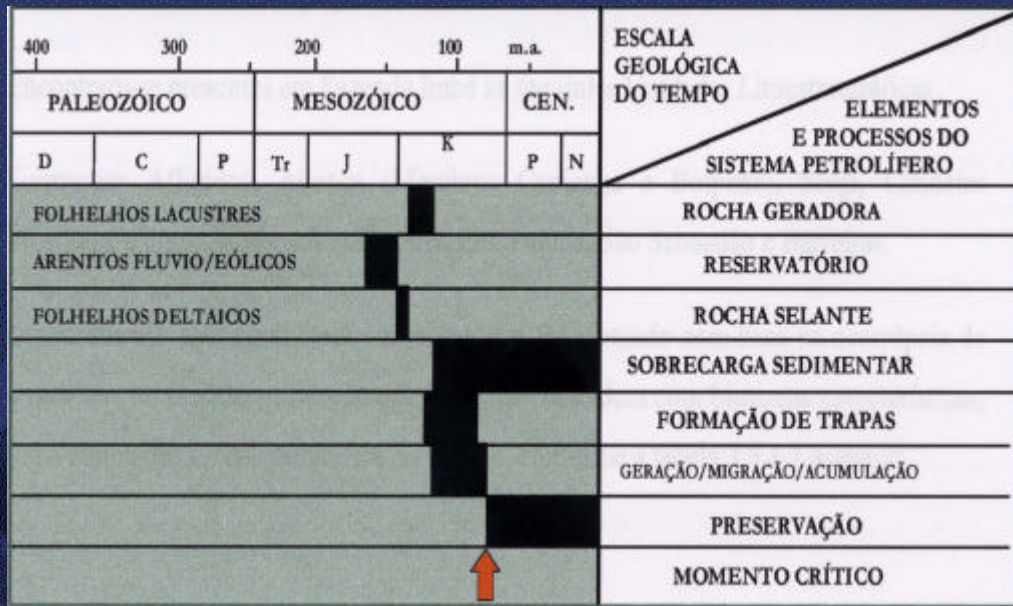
| 400 300 200 100 m.a. | | | | | | | | | ESCALA GEOLÓGICA DO TEMPO / ELEMENTOS E PROCESSOS DO SISTEMA PETROLÍFERO |
|---|---|---|---|---|---|---|---|---|---|
| PALEOZÓICO | | | MESOZÓICO | | | CEN. | | | |
| D | C | P | Tr | J | K | P | N | | |
| FOLHELHOS LACUSTRES | | | | | | | | | ROCHA GERADORA |
| ARENITOS FLUVIO/EÓLICOS | | | | | | | | | RESERVATÓRIO |
| FOLHELHOS DELTAICOS | | | | | | | | | ROCHA SELANTE |
| | | | | | | | | | SOBRECARGA SEDIMENTAR |
| | | | | | | | | | FORMAÇÃO DE TRAPAS |
| | | | | | | | | | GERAÇÃO/MIGRAÇÃO/ACUMULAÇÃO |
| | | | | | | | | | PRESERVAÇÃO |
| | | | | | | | | | MOMENTO CRÍTICO |